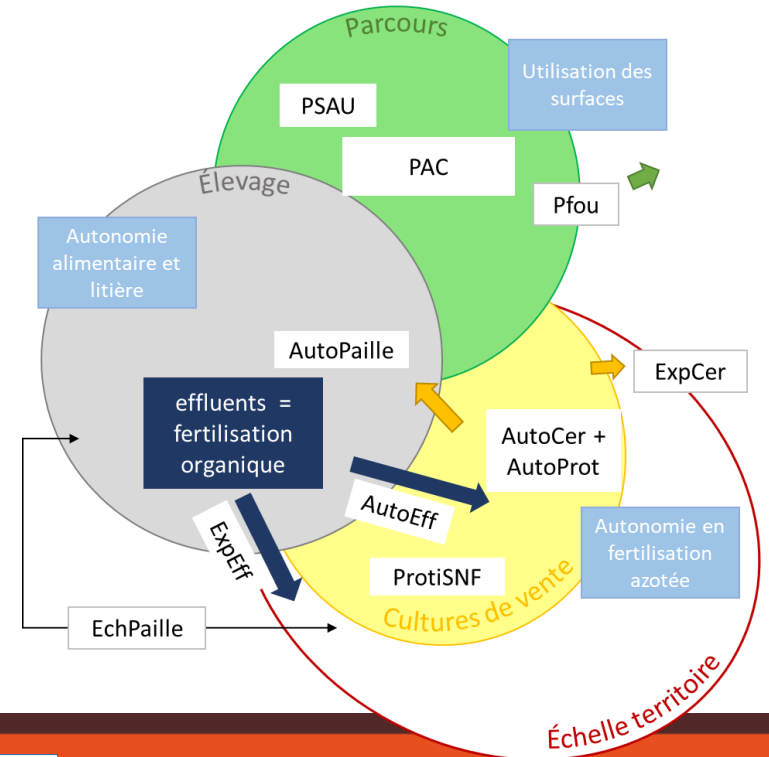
Parcours

Utilisation des surfaces

PSAU

PAC

Pfou

Élevage

Autonomie alimentaire et litière

AutoPaille

ExpCer

effluents = fertilisation organique

AutoCer + AutoProt

AutoEff

ExpEff

Autonomie en fertilisation azotée

ProtiSNF

Cultures de vente

EchPaille

Échelle territoire